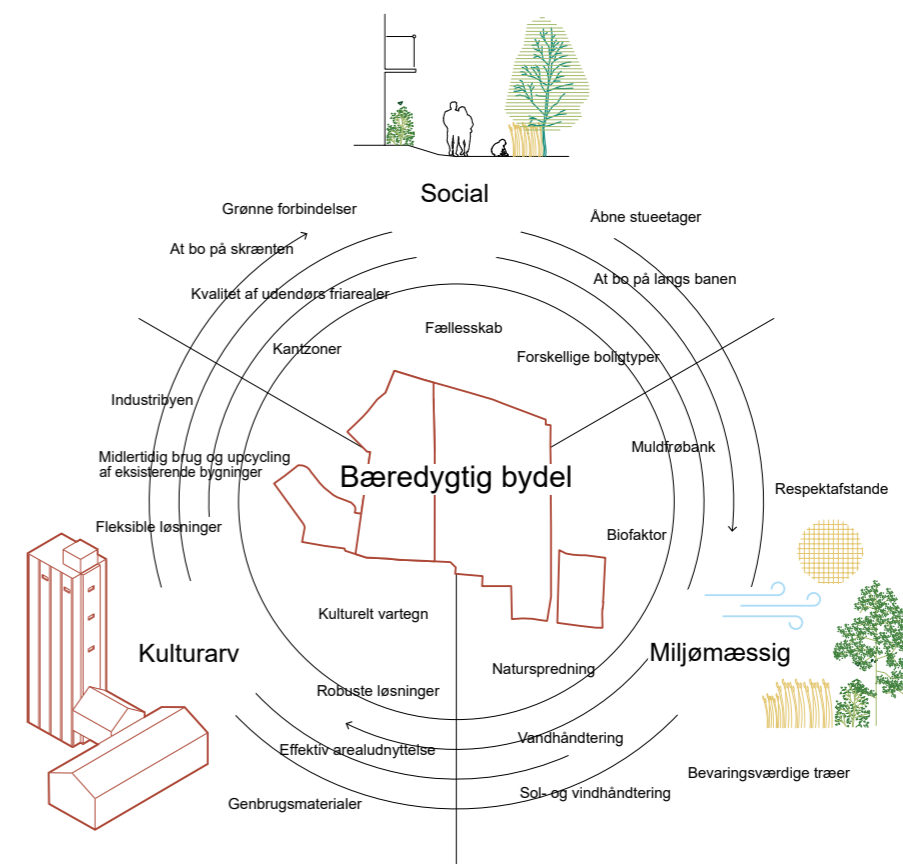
Social

Grønne forbindelser

At bo på skrænten

Kvalitet af udendørs friarealer

Kantzoner

Fællesskab

Åbne stueetager

At bo på langs banen

Forskellige boligtyper

Industribyen

Midlertidig brug og upcycling af eksisterende bygninger

Bæredygtig bydel

Muldfrøbank

Respektafstande

Fleksible løsninger

Biofaktor

Kulturelt vartegn

Kulturarv

Miljømæssig

Naturspredning

Robuste løsninger

Vandhåndtering

Effektiv arealudnyttelse

Bevaringsværdige træer

Sol- og vindhåndtering

Genbrugsmaterialer